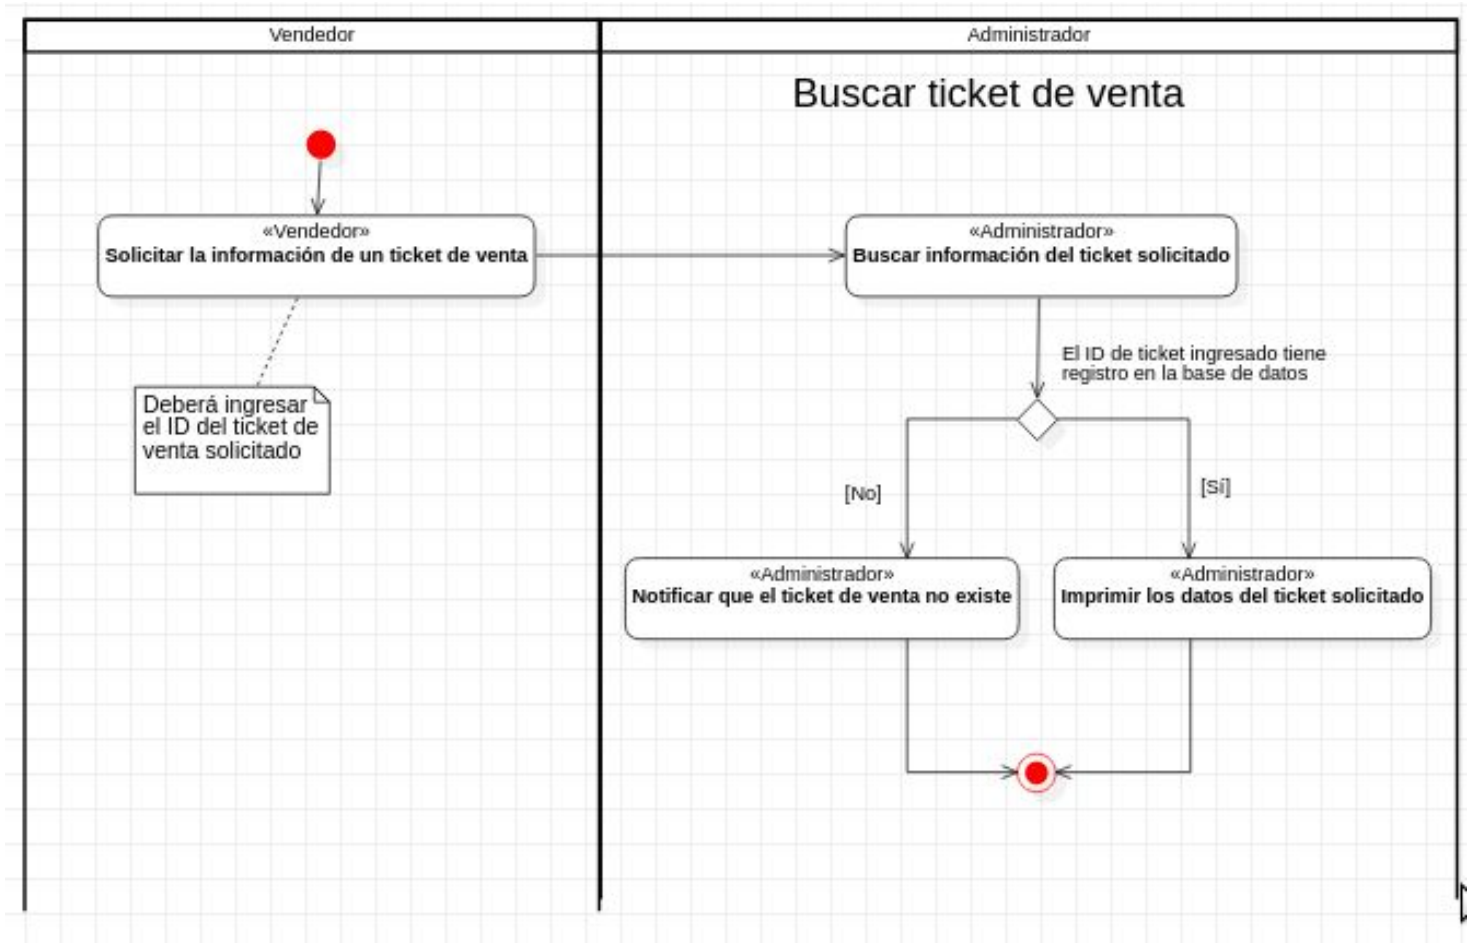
Vendedor

Administrador

Buscar ticket de venta

«Vendedor»
Solicitar la información de un ticket de venta

Deberá ingresar el ID del ticket de venta solicitado

«Administrador»
Buscar información del ticket solicitado

El ID de ticket ingresado tiene registro en la base de datos

[No]

[Sí]

«Administrador»
Notificar que el ticket de venta no existe

«Administrador»
Imprimir los datos del ticket solicitado